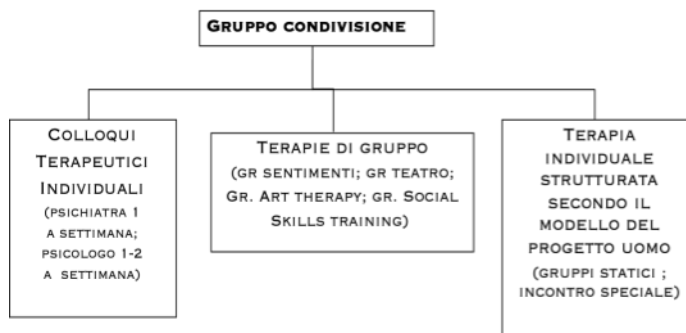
GRUPPO CONDIVISIONE

COLLOQUI TERAPEUTICI INDIVIDUALI
(PSICHIATRA 1 A SETTIMANA; PSICOLOGO 1-2 A SETTIMANA)

TERAPIE DI GRUPPO
(GR SENTIMENTI; GR TEATRO; GR. ART THERAPY; GR. SOCIAL SKILLS TRAINING)

TERAPIA INDIVIDUALE STRUTTURATA SECONDO IL MODELLO DEL PROGETTO UOMO
(GRUPPI STATICI ; INCONTRO SPECIALE)